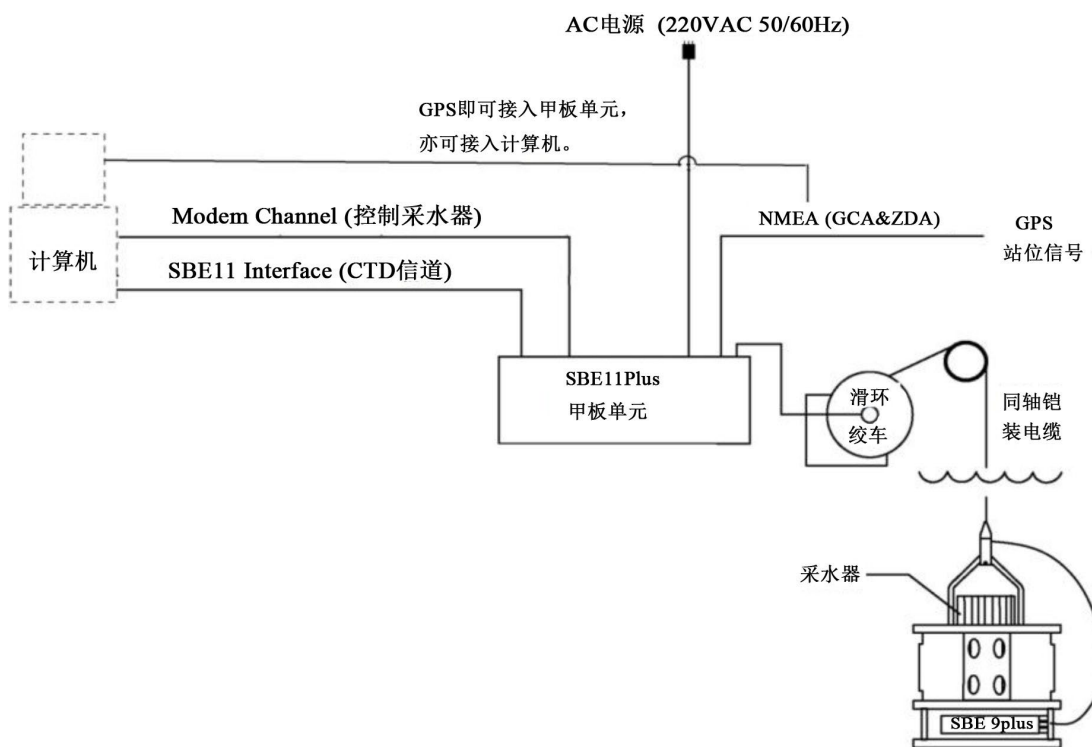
AC电源 (220VAC 50/60Hz)

GPS即可接入甲板单元，
亦可接入计算机。

Modem Channel (控制采水器)

NMEA (GCA&ZDA)

GPS
站位信号

计算机

SBE11 Interface (CTD信道)

SBE11Plus
甲板单元

滑环
绞车

同轴铠
装电缆

采水器

SBE 9plus